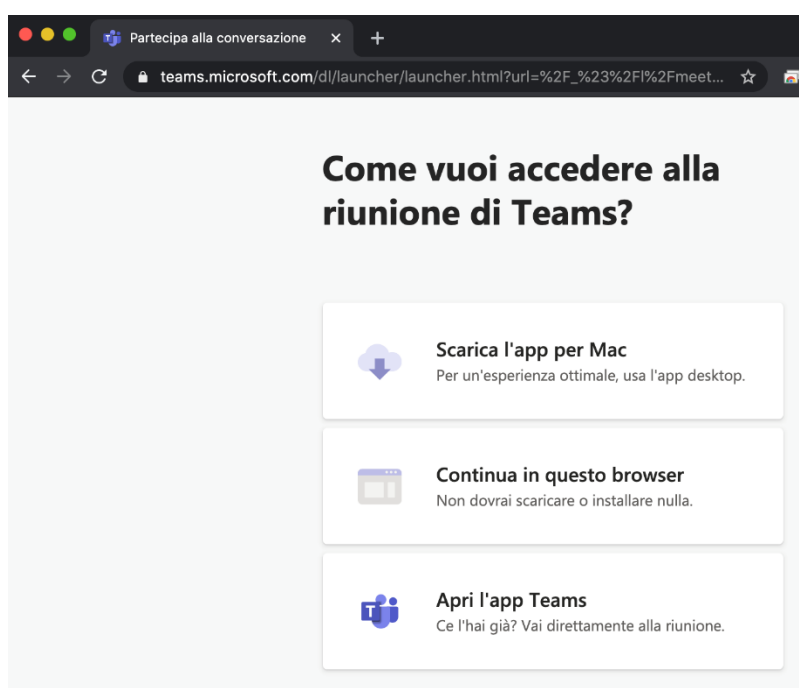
Partecipa alla conversazione ×

teams.microsoft.com/dl/launcher/launcher.html?url=%2F_%23%2Fl%2Fmeet...

Come vuoi accedere alla riunione di Teams?

Scarica l'app per Mac
Per un'esperienza ottimale, usa l'app desktop.

Continua in questo browser
Non dovrai scaricare o installare nulla.

Apri l'app Teams
Ce l'hai già? Vai direttamente alla riunione.